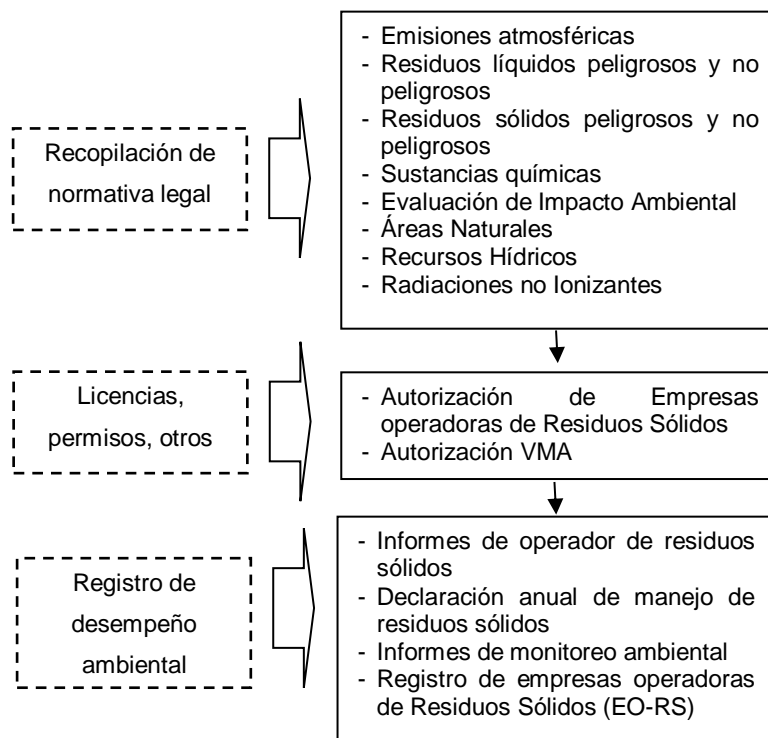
Recopilación de normativa legal

- Emisiones atmosféricas
- Residuos líquidos peligrosos y no peligrosos
- Residuos sólidos peligrosos y no peligrosos
- Sustancias químicas
- Evaluación de Impacto Ambiental
- Áreas Naturales
- Recursos Hídricos
- Radiaciones no Ionizantes

Licencias, permisos, otros

- Autorización de Empresas operadoras de Residuos Sólidos
- Autorización VMA

Registro de desempeño ambiental

- Informes de operador de residuos sólidos
- Declaración anual de manejo de residuos sólidos
- Informes de monitoreo ambiental
- Registro de empresas operadoras de Residuos Sólidos (EO-RS)